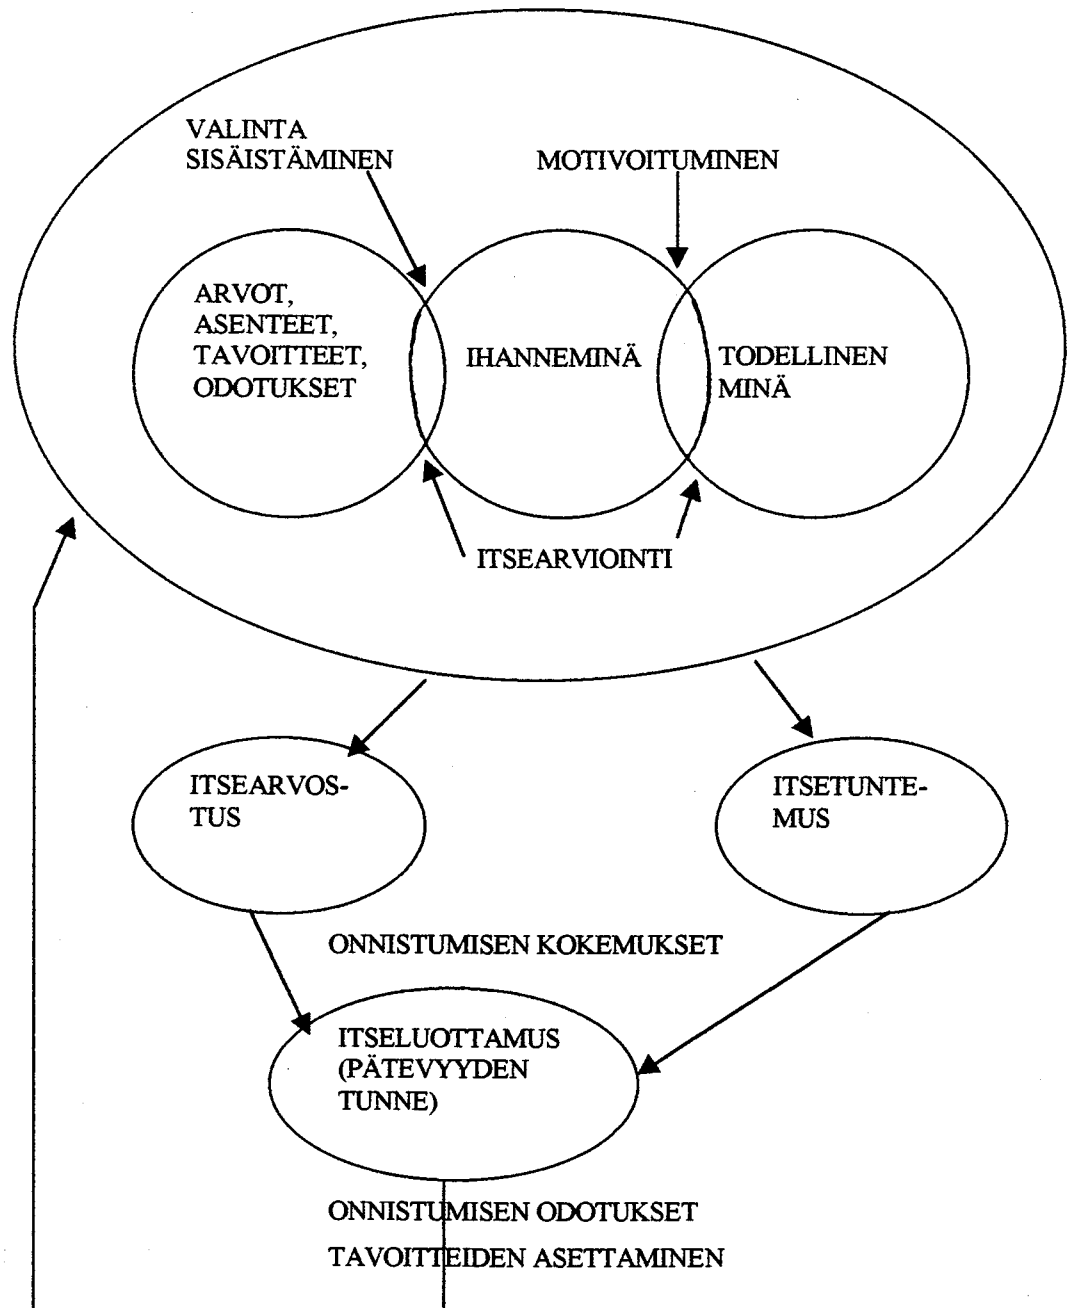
VALINTA
SISÄISTÄMINEN

MOTIVOITUMINEN

ARVOT, ASENTEET, TAVOITTEET, ODOTUKSET

IHANNEMINÄ

TODELLINEN MINÄ

ITSEARVIOINTI

ITSEARVOSTUS

ITSETUNTEMUS

ONNISTUMISEN KOKEMUKSET

ITSELUOTTAMUS (PÄTEVYYDEN TUNNE)

ONNISTUMISEN ODOTUKSET

TAVOITTEIDEN ASETTAMINEN